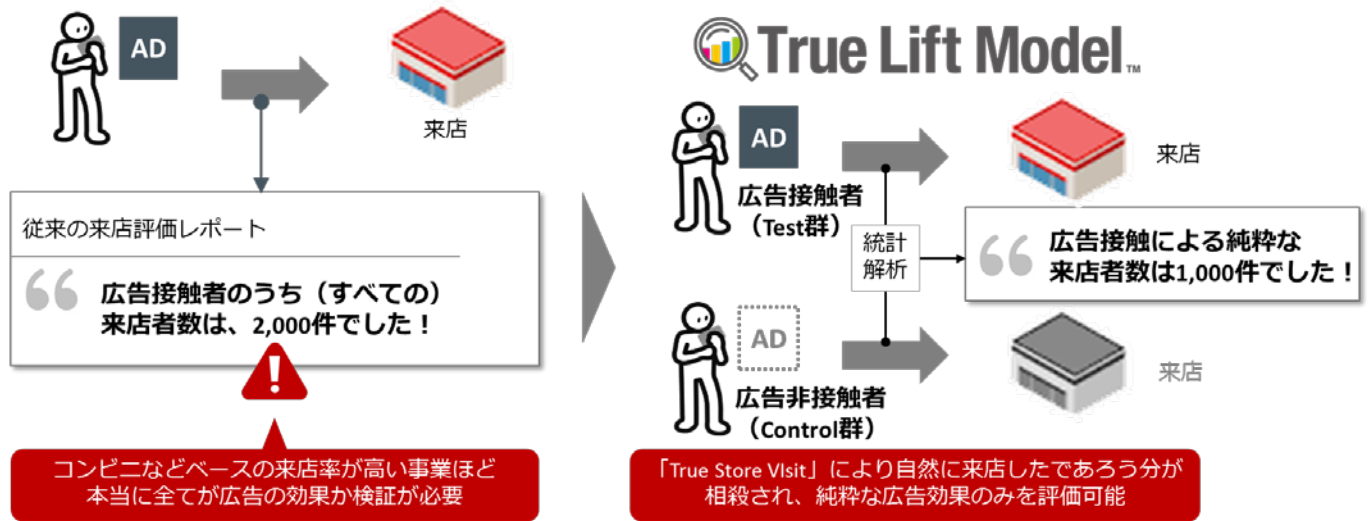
AD

来店

従来の来店評価レポート

広告接触者のうち（すべての）来店者数は、2,000件でした！

!

コンビニなどベースの来店率が高い事業ほど本当に全てが広告の効果か検証が必要

True Lift Model™

AD

広告接触者（Test群）

来店

統計解析

広告接触による純粋な来店者数は1,000件でした！

AD

広告非接触者（Control群）

来店

「True Store VIsit」により自然に来店したであろう分が相殺され、純粋な広告効果のみを評価可能